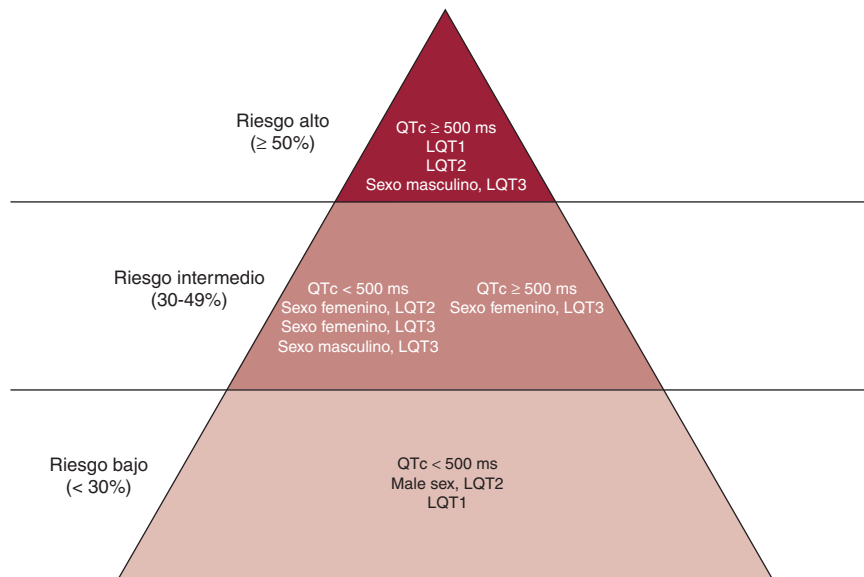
Riesgo alto
($\geq$ 50%)

QTc $\geq$ 500 ms
LQT1
LQT2
Sexo masculino, LQT3

Riesgo intermedio
(30-49%)

QTc < 500 ms
Sexo femenino, LQT2
Sexo femenino, LQT3
Sexo masculino, LQT3

QTc $\geq$ 500 ms
Sexo femenino, LQT3

Riesgo bajo
(< 30%)

QTc < 500 ms
Male sex, LQT2
LQT1